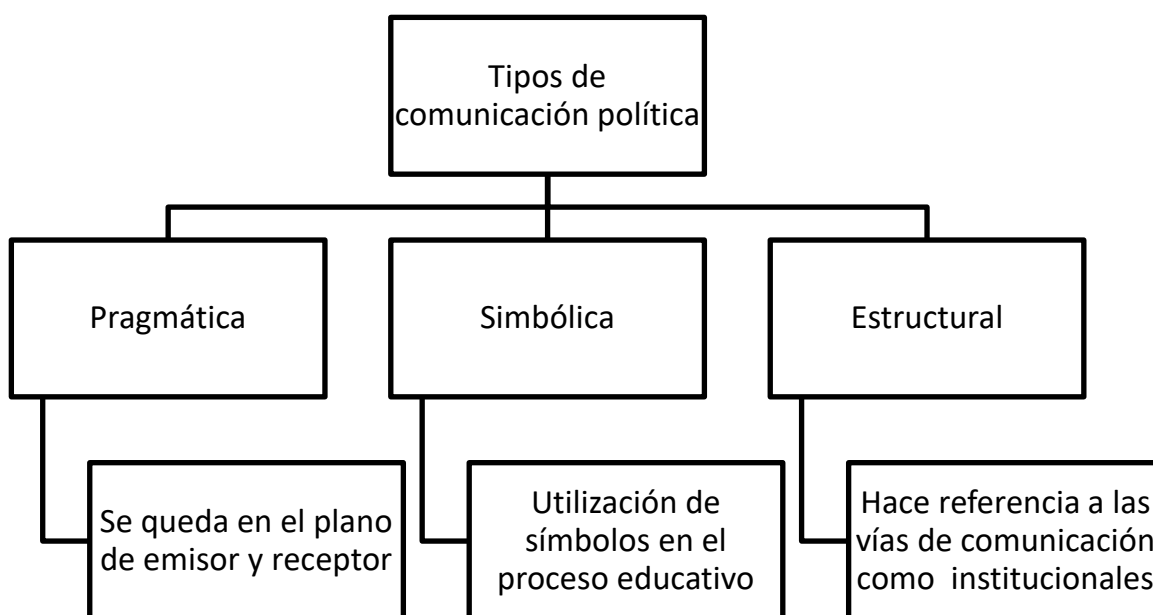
Tipos de comunicación política

Pragmática

Simbólica

Estructural

Se queda en el plano de emisor y receptor

Utilización de símbolos en el proceso educativo

Hace referencia a las vías de comunicación como institucionales